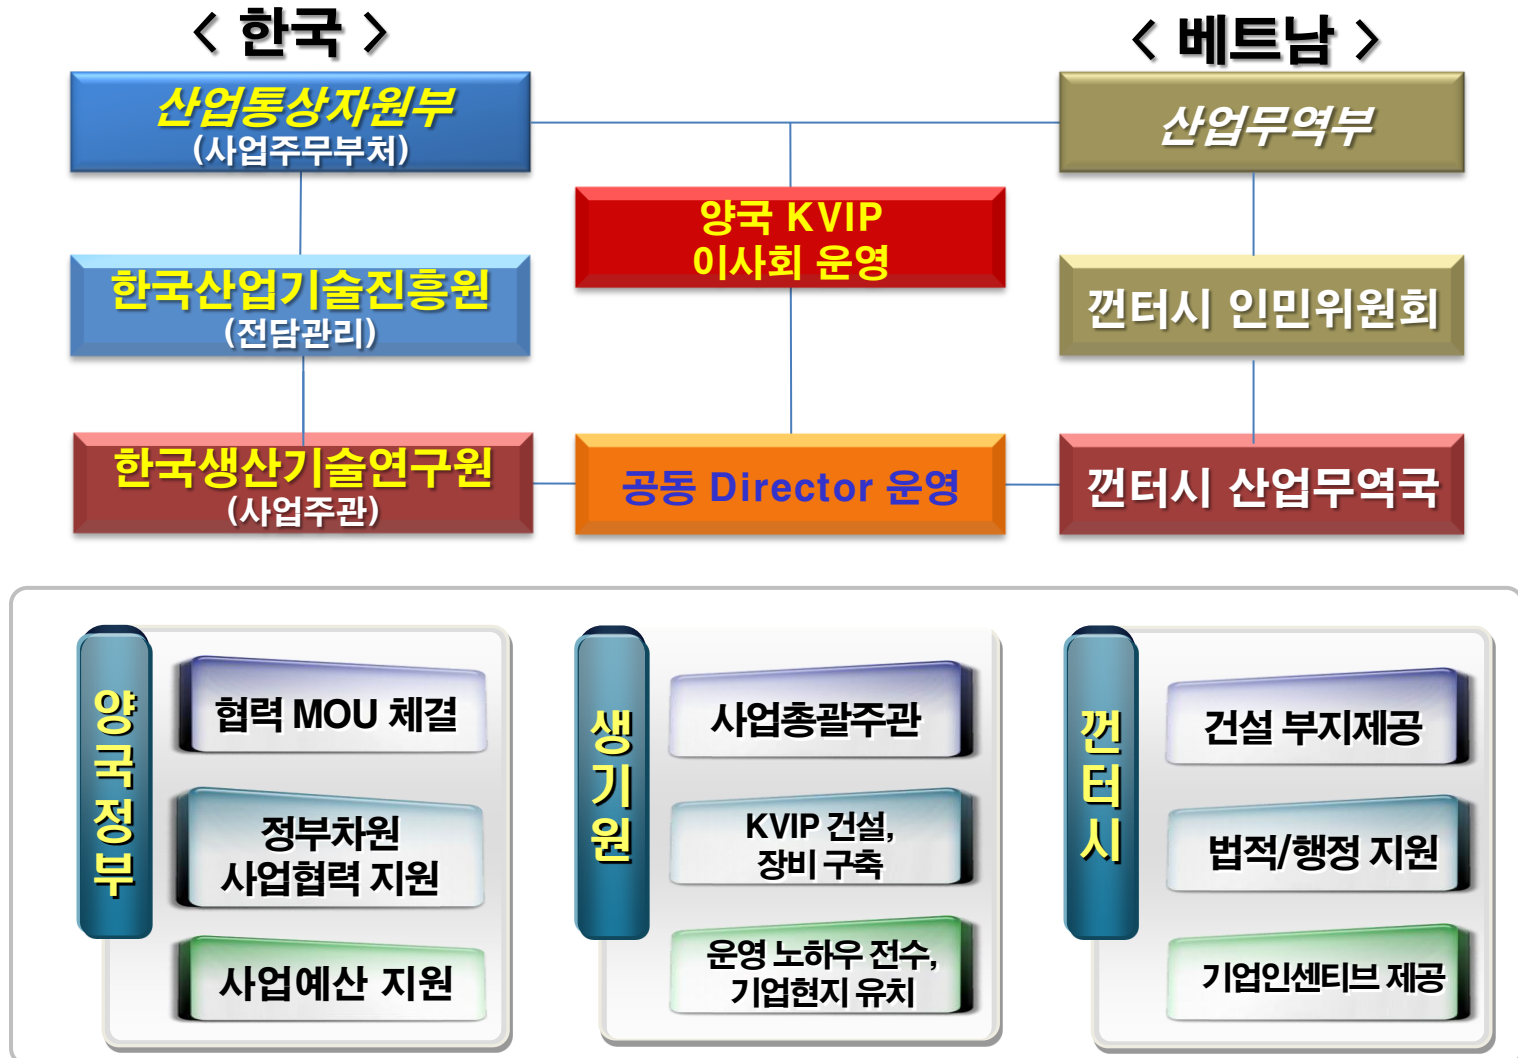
< 한국 >

산업통상자원부
(사업주무부처)

한국산업기술진흥원
(전담관리)

한국생산기술연구원
(사업주관)

양국 KVIP
이사회 운영

공동 Director 운영

< 베트남 >

산업무역부

껀터시 인민위원회

껀터시 산업무역국

양국정부

협력 MOU 체결

정부차원
사업협력 지원

사업예산 지원

생기원

사업총괄주관

KVIP 건설,
장비 구축

운영 노하우 전수,
기업현지 유치

껀터시

건설 부지제공

법적/행정 지원

기업인센티브 제공